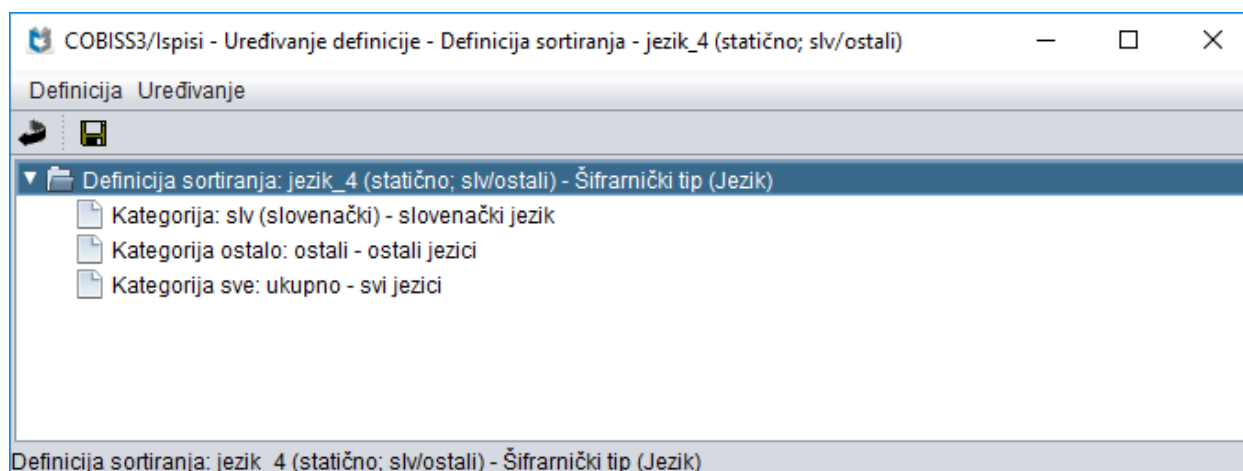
COBISS3/Ispisi - Uređivanje definicije - Definicija sortiranja - jezik_4 (statično; slv/ostali)

Definicija Uređivanje

Definicija sortiranja: jezik_4 (statično; slv/ostali) - Šifrarnički tip (Jezik)
Kategorija: slv (slovenački) - slovenački jezik
Kategorija ostalo: ostali - ostali jezici
Kategorija sve: ukupno - svi jezici

Definicija sortiranja: jezik_4 (statično; slv/ostali) - Šifrarnički tip (Jezik)